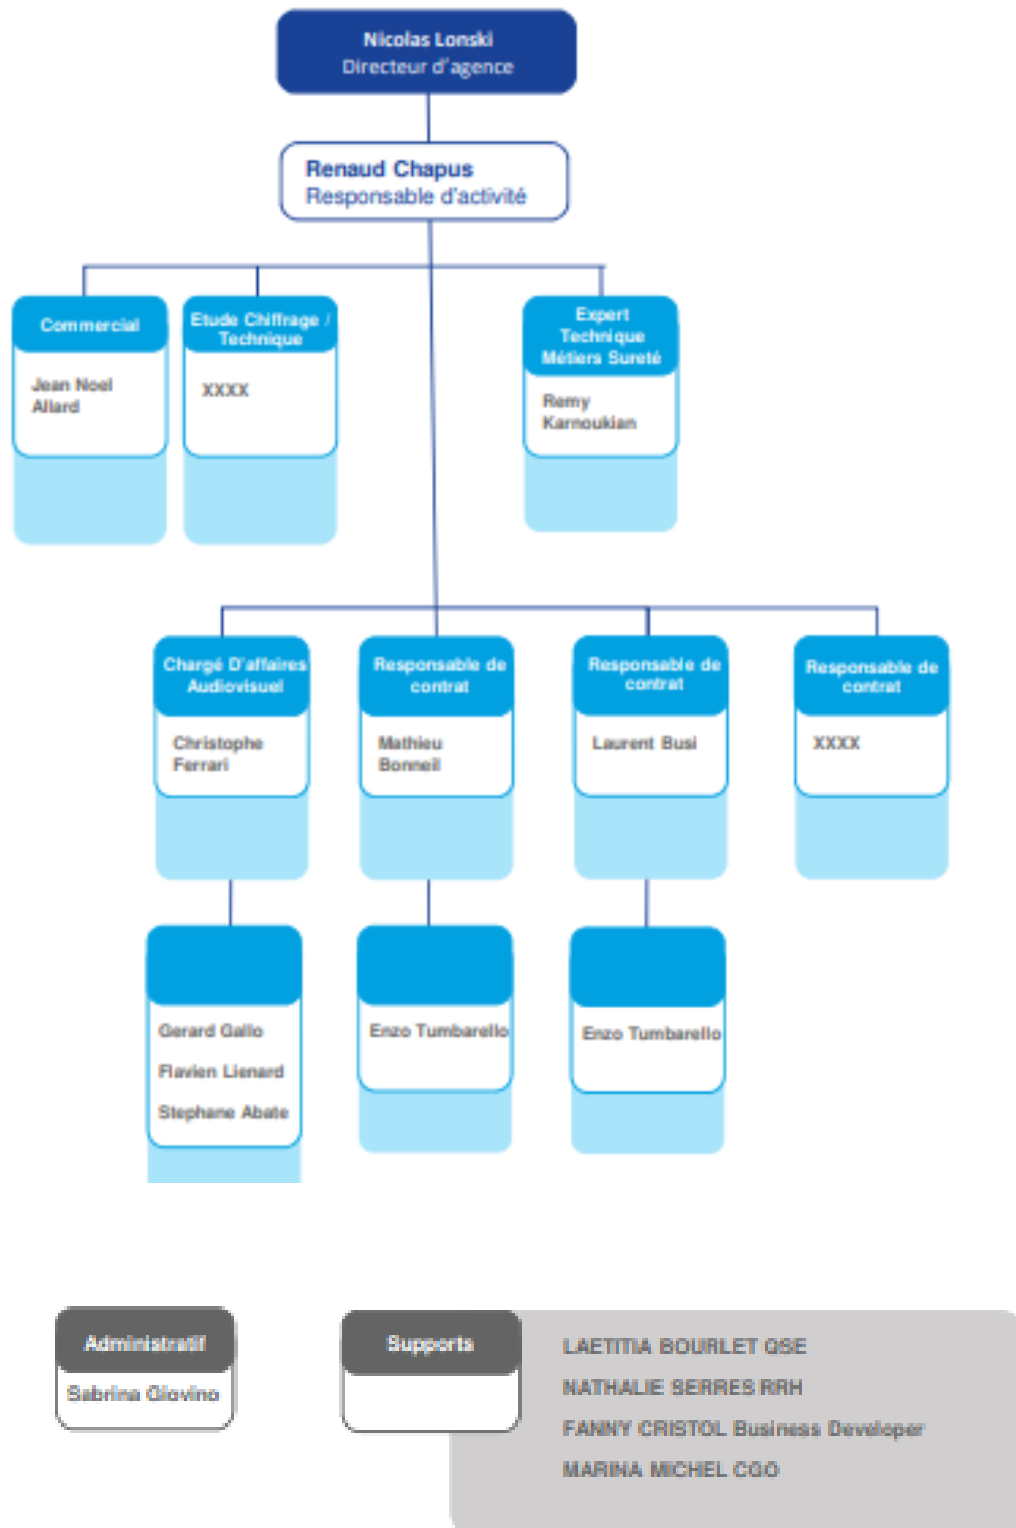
Nicolas Lonski
Directeur d'agence

Renaud Chapus
Responsable d'activité

Commercial
Jean Noel Allard

Etude Chiffrage / Technique
XXXX

Expert Technique Métiers Sureté
Remy Karnoukian

Chargé D'affaires Audiovisuel
Christophe Ferrari

Responsable de contrat
Mathieu Bonneil

Responsable de contrat
Laurent Busi

Responsable de contrat
XXXX

Gerard Gallo
Flavien Lienard
Stephane Abate

Enzo Tumbarello

Enzo Tumbarello

Administratif
Sabrina Giovino

Supports

LAETITIA BOURLET QSE
NATHALIE SERRES RRH
FANNY CRISTOL Business Developer
MARINA MICHEL CGO